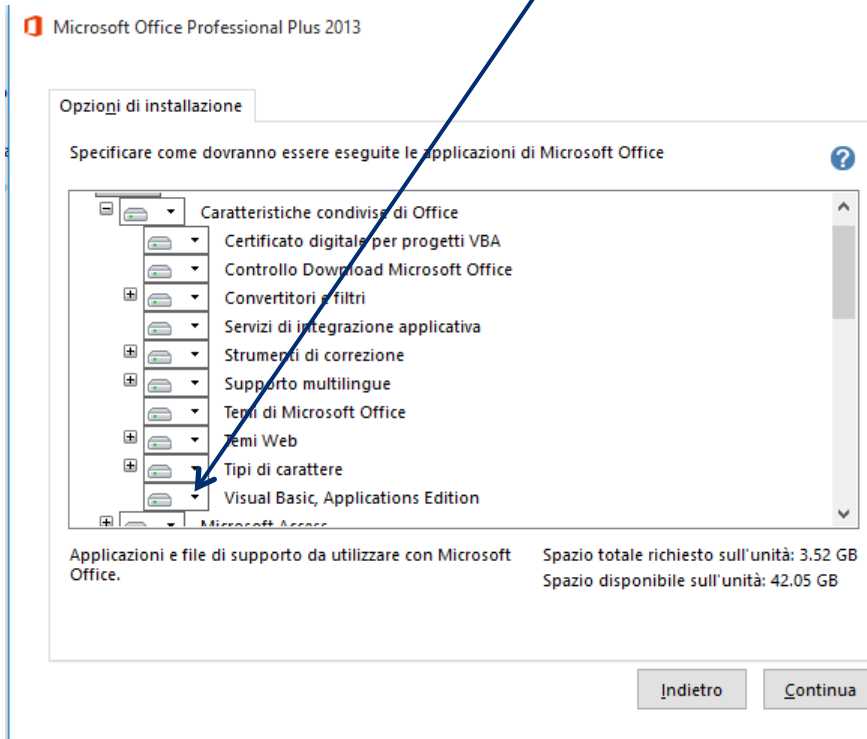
Microsoft Office Professional Plus 2013

Opzioni di installazione

Specificare come dovranno essere eseguite le applicazioni di Microsoft Office

Caratteristiche condivise di Office
Certificato digitale per progetti VBA
Controllo Download Microsoft Office
Convertitori e filtri
Servizi di integrazione applicativa
Strumenti di correzione
Supporto multilingue
Temi di Microsoft Office
Temi Web
Tipi di carattere
Visual Basic, Applications Edition
Microsoft Access

Applicazioni e file di supporto da utilizzare con Microsoft Office.

Spazio totale richiesto sull'unità: 3.52 GB
Spazio disponibile sull'unità: 42.05 GB

Indietro
Continua